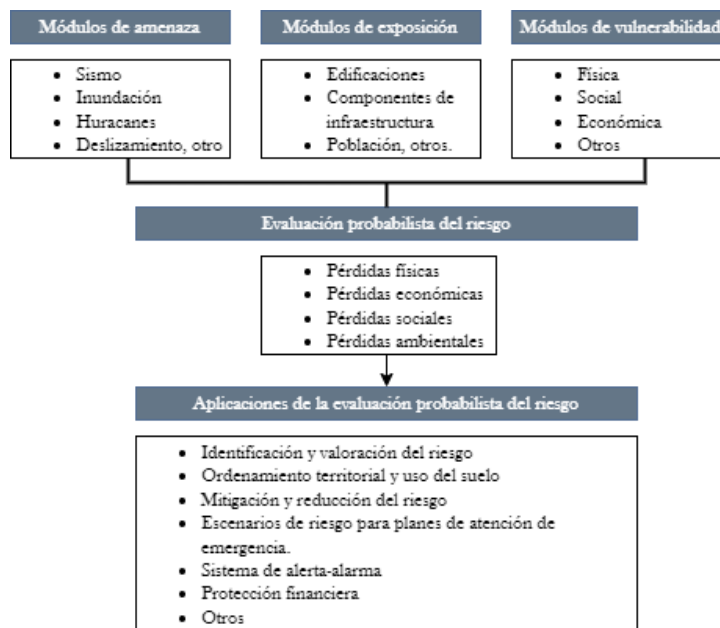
Módulos de amenaza

- Sismo
- Inundación
- Huracanes
- Deslizamiento, otro

Módulos de exposición

- Edificaciones
- Componentes de infraestructura
- Población, otros.

Módulos de vulnerabilidad

- Física
- Social
- Económica
- Otros

Evaluación probabilista del riesgo

- Pérdidas físicas
- Pérdidas económicas
- Pérdidas sociales
- Pérdidas ambientales

Aplicaciones de la evaluación probabilista del riesgo

- Identificación y valoración del riesgo
- Ordenamiento territorial y uso del suelo
- Mitigación y reducción del riesgo
- Escenarios de riesgo para planes de atención de emergencia.
- Sistema de alerta-alarma
- Protección financiera
- Otros